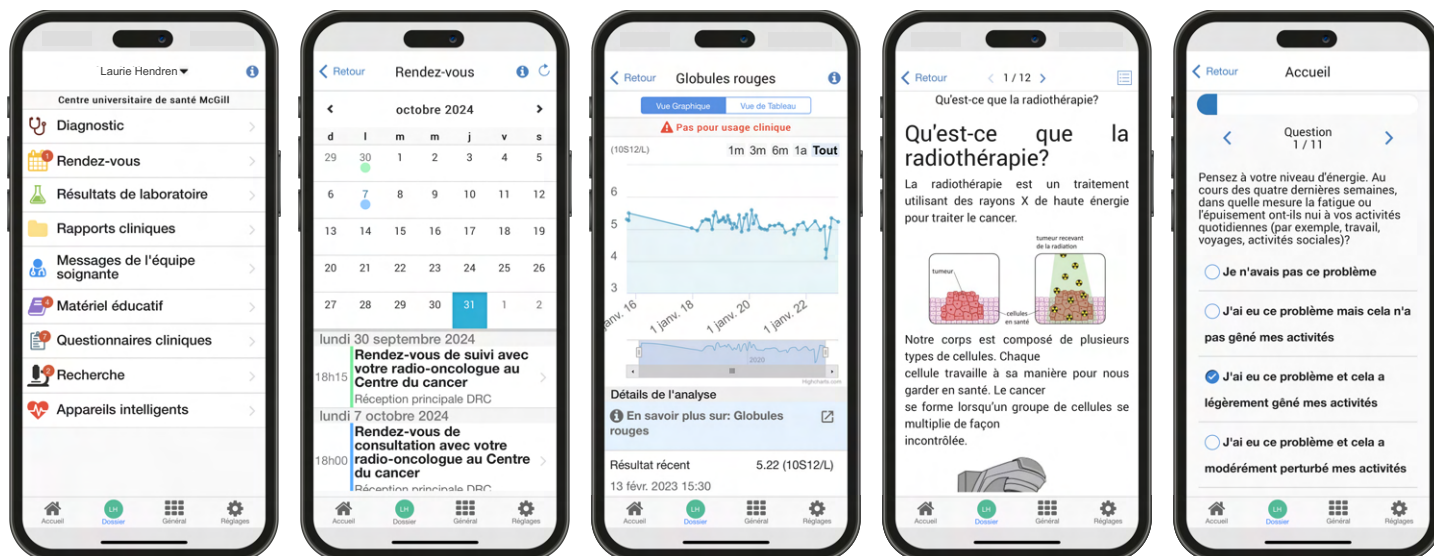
Laurie Hendren

Centre universitaire de santé McGill

Diagnostic

1
Rendez-vous

Résultats de laboratoire

Rapports cliniques

Messages de l'équipe soignante

4
Matériel éducatif

7
Questionnaires cliniques

Recherche

Appareils intelligents

Accueil
LH
Dossier
Général
Réglages

Retour
Rendez-vous

octobre 2024

| d | l | m | m | j | v | s |
|---|---|---|---|---|---|---|
| 29 | 30 | 1 | 2 | 3 | 4 | 5 |
| 6 | 7 | 8 | 9 | 10 | 11 | 12 |
| 13 | 14 | 15 | 16 | 17 | 18 | 19 |
| 20 | 21 | 22 | 23 | 24 | 25 | 26 |
| 27 | 28 | 29 | 30 | 31 | 1 | 2 |

lundi 30 septembre 2024
18h15
Rendez-vous de suivi avec votre radio-oncologue au Centre du cancer
Réception principale DRC

lundi 7 octobre 2024
18h00
Rendez-vous de consultation avec votre radio-oncologue au Centre du cancer
Réception principale DRC

Accueil
LH
Dossier
Général
Réglages

Retour
Globules rouges

Vue Graphique
Vue de Tableau

Pas pour usage clinique

(10S12/L)
1m 3m 6m 1a Tout

6
5
4
3

janv. 16
1 janv. 18
1 janv. 20
1 janv. 22

2020

Highcharts.com

Détails de l'analyse

En savoir plus sur: Globules rouges

Résultat récent
5.22 (10S12/L)
13 févr. 2023 15:30

Accueil
LH
Dossier
Général
Réglages

Retour
1 / 12

Qu'est-ce que la radiothérapie?

Qu'est-ce que la radiothérapie?

La radiothérapie est un traitement utilisant des rayons X de haute énergie pour traiter le cancer.

tumeur
tumeur recevant de la radiation
cellules en santé

Notre corps est composé de plusieurs types de cellules. Chaque
cellule travaille à sa manière pour nous garder en santé. Le cancer
se forme lorsqu'un groupe de cellules se multiplie de façon
incontrôlée.

Accueil
LH
Dossier
Général
Réglages

Retour
Accueil

Question
1 / 11

Pensez à votre niveau d'énergie. Au cours des quatre dernières semaines, dans quelle mesure la fatigue ou l'épuisement ont-ils nui à vos activités quotidiennes (par exemple, travail, voyages, activités sociales)?

Je n'avais pas ce problème

J'ai eu ce problème mais cela n'a pas gêné mes activités

J'ai eu ce problème et cela a légèrement gêné mes activités

J'ai eu ce problème et cela a modérément perturbé mes activités

Accueil
LH
Dossier
Général
Réglages